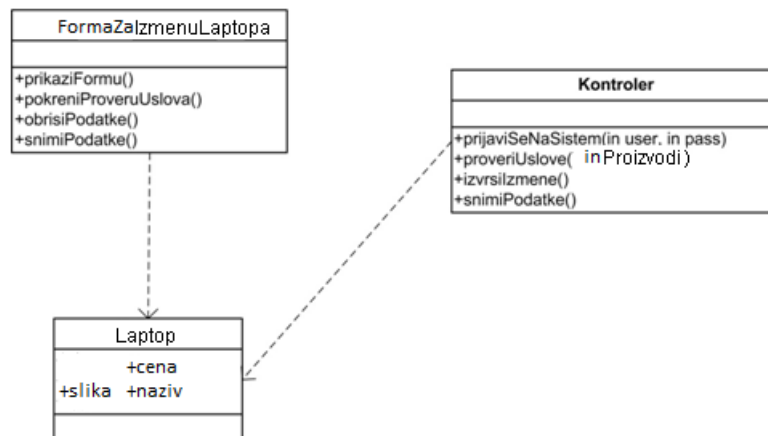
FormaZaIzmenuLaptopa

+prikaziFormu()
+pokreniProveruUslova()
+obrisiPodatke()
+snimiPodatke()

Kontroler

+prijaviSeNaSistem(in user. in pass)
+proveriUslove( in Proizvodi )
+izvrsiIzmene()
+snimiPodatke()

Laptop

+cena
+slika +naziv